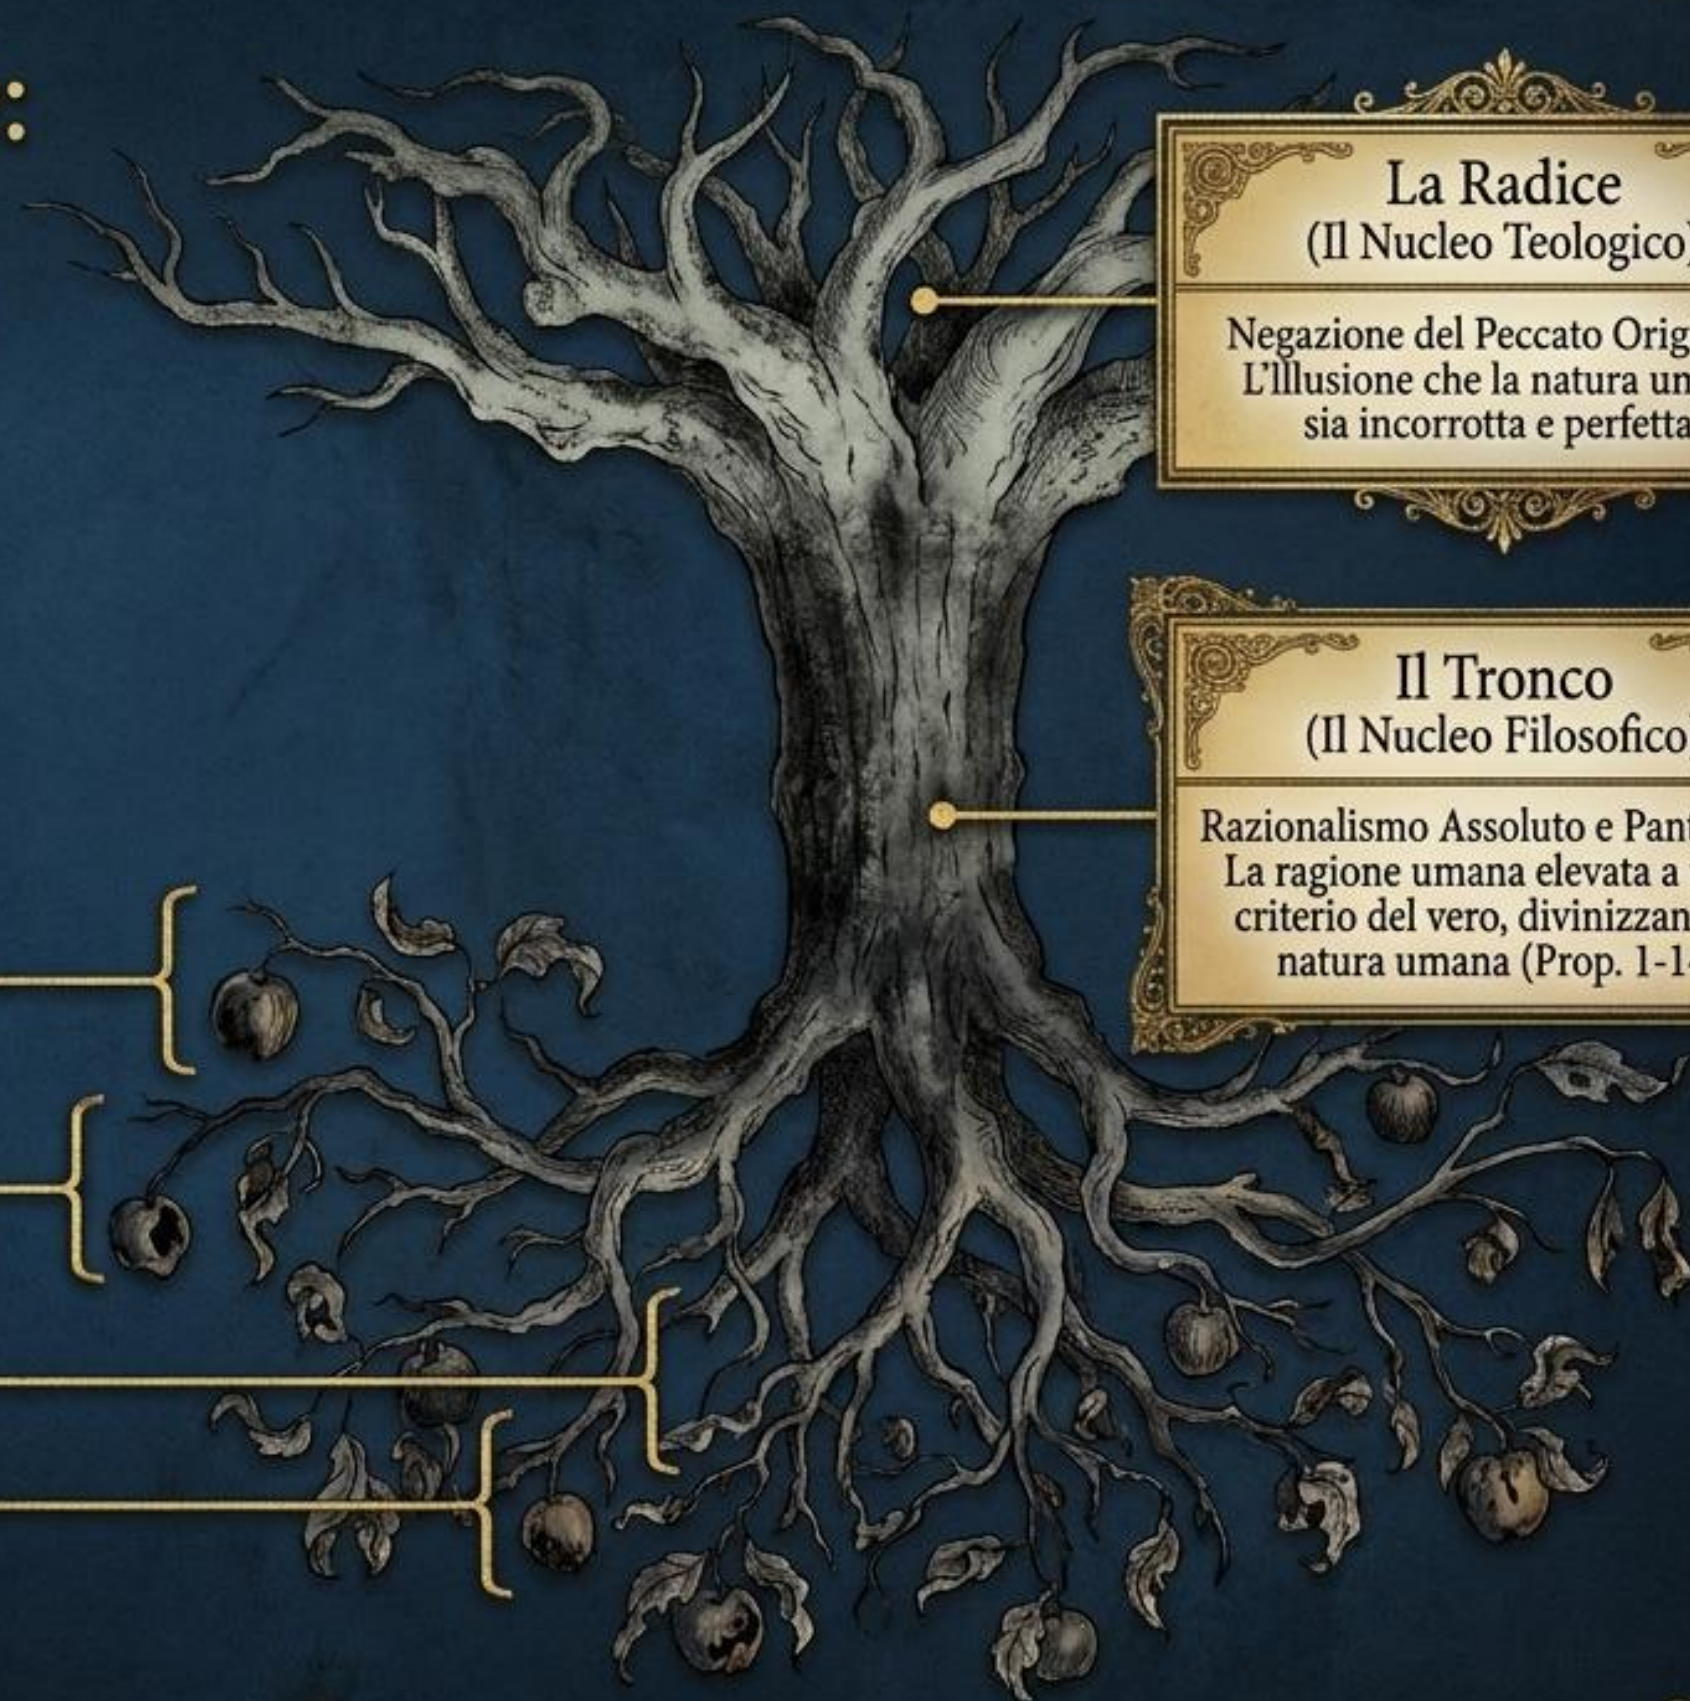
La Radice
(Il Nucleo Teologico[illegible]

Negazione del Peccato Orig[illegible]
L'Illusione che la natura um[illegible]
sia incorrotta e perfetta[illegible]

Il Tronco
(Il Nucleo Filosofico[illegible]

Razionalismo Assoluto e Pant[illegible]
La ragione umana elevata a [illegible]
criterio del vero, divinizzan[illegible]
natura umana (Prop. 1-1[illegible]